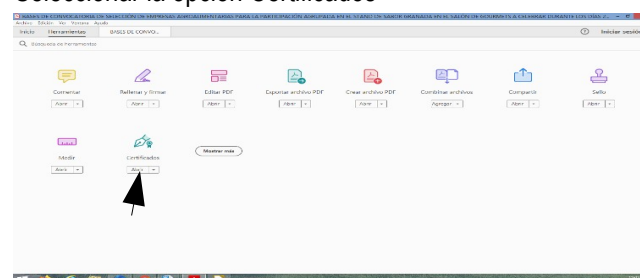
Seleccionar la opción Certificados

BASES DE CONVOCATORIA DE SELECCIÓN DE EMPRESAS ARROCERAS/MERCANTILES PARA LA PARTICIPACIÓN ASOCIADA EN EL STAND DE SABOR GRANADA EN EL SALÓN DE GOURMETS A CELEBRAR DURANTE LOS DÍAS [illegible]
Archivo Edición Ver Ventana Ayuda
Inicio Herramientas BASES DE CONVO...
Iniciar sesión
Búsqueda de herramientas

Comentar
Abrir
Rellenar y firmar
Editar PDF
Abrir
Exportar archivo PDF
Abrir
Crear archivo PDF
Abrir
Combinar archivos
Agregar
Compartir
Abrir
Sello
Abrir

Medir
Abrir
Certificados
Abrir
Mostrar más